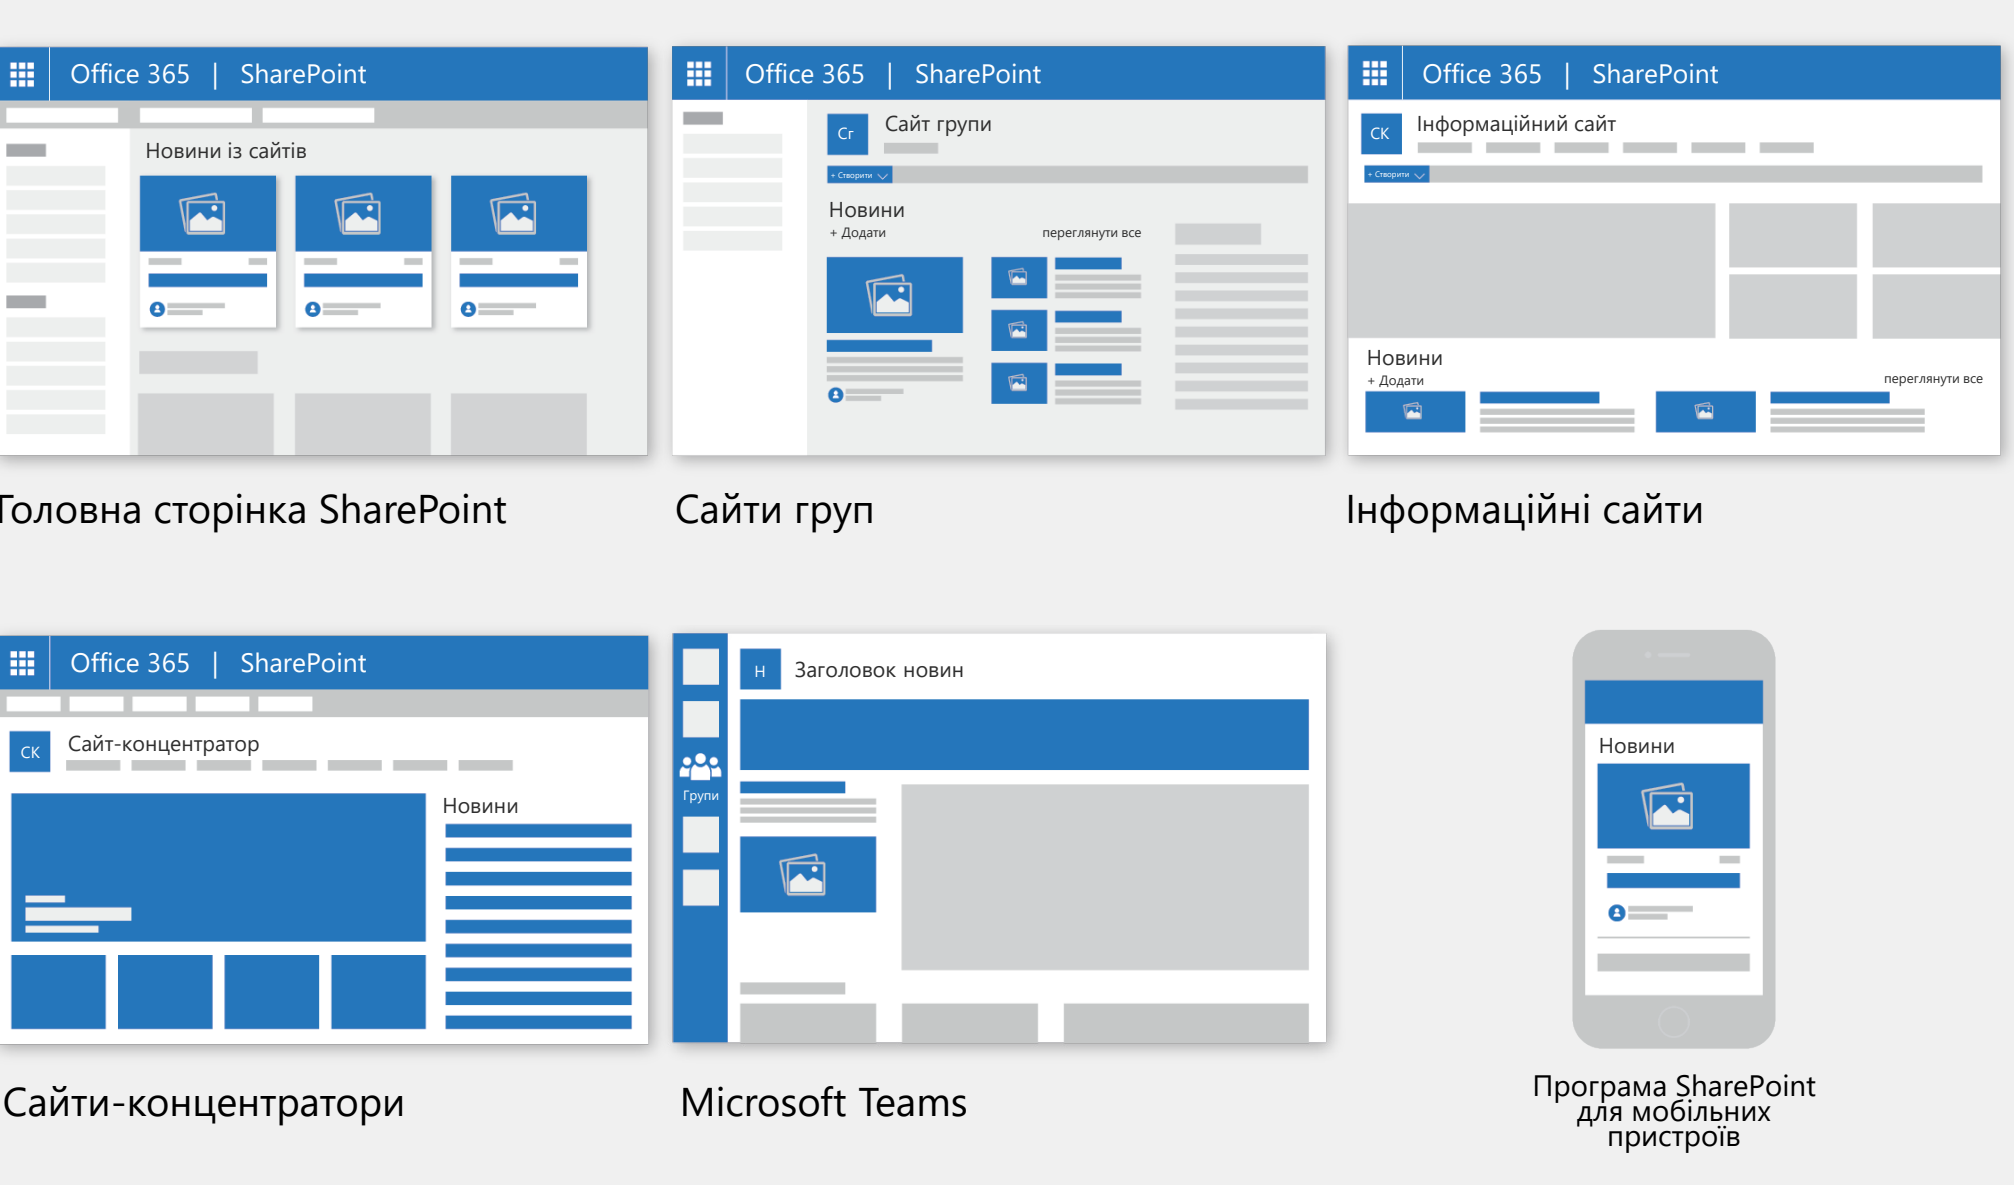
Office 365 | SharePoint

Новини із сайтів

Головна сторінка SharePoint

Office 365 | SharePoint

Сг Сайт групи

+ Створити

Новини

+ Додати

переглянути все

Сайти груп

Office 365 | SharePoint

СК Інформаційний сайт

+ Створити

Новини

+ Додати

переглянути все

Інформаційні сайти

Office 365 | SharePoint

СК Сайт-концентратор

Новини

Сайти-концентратори

Н Заголовок новин

Групи

Microsoft Teams

Новини

Програма SharePoint для мобільних пристроїв